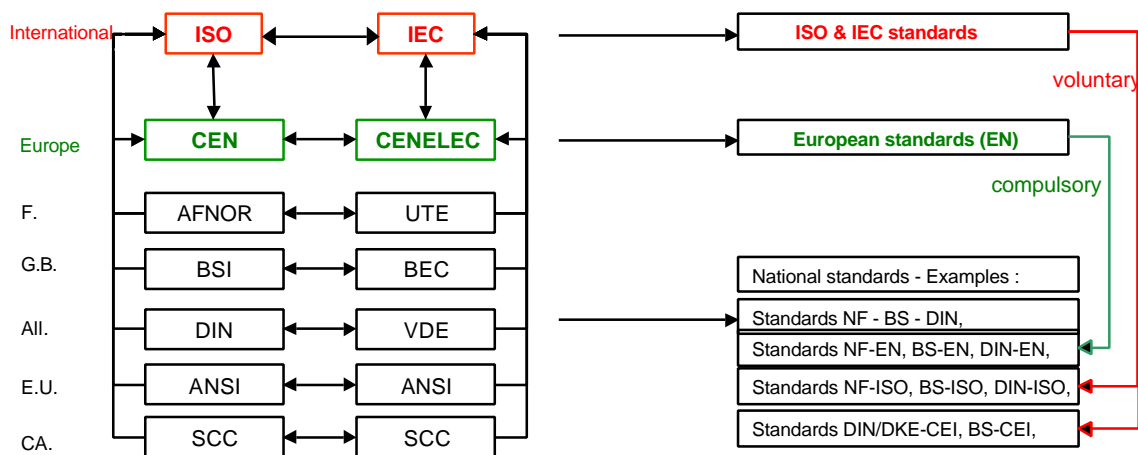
International

ISO

IEC

ISO & IEC standards

voluntary

Europe

CEN

CENELEC

European standards (EN)

compulsory

F.

AFNOR

UTE

G.B.

BSI

BEC

National standards - Examples :

All.

DIN

VDE

Standards NF - BS - DIN,

Standards NF-EN, BS-EN, DIN-EN,

E.U.

ANSI

ANSI

Standards NF-ISO, BS-ISO, DIN-ISO,

CA.

SCC

SCC

Standards DIN/DKE-CEI, BS-CEI,